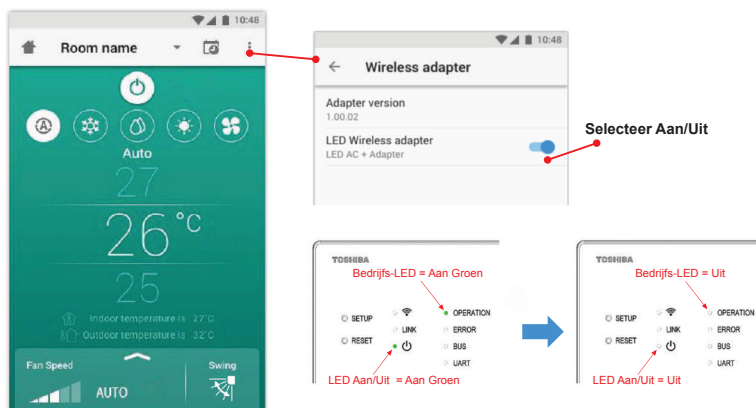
10:48

Room name

Auto

27

26°C

25

Indoor temperature is 27°C

Outdoor temperature is 32°C

Fan Speed

AUTO

Swing

10:48

Wireless adapter

Adapter version

1.00.02

LED Wireless adapter

LED AC + Adapter

Selecteer Aan/Uit

TOSHIBA

Bedrijfs-LED = Aan Groen

SETUP

RESET

LINK

OPERATION

ERROR

BUS

UART

LED Aan/Uit = Aan Groen

TOSHIBA

Bedrijfs-LED = Uit

SETUP

RESET

LINK

OPERATION

ERROR

BUS

UART

LED Aan/Uit = Uit